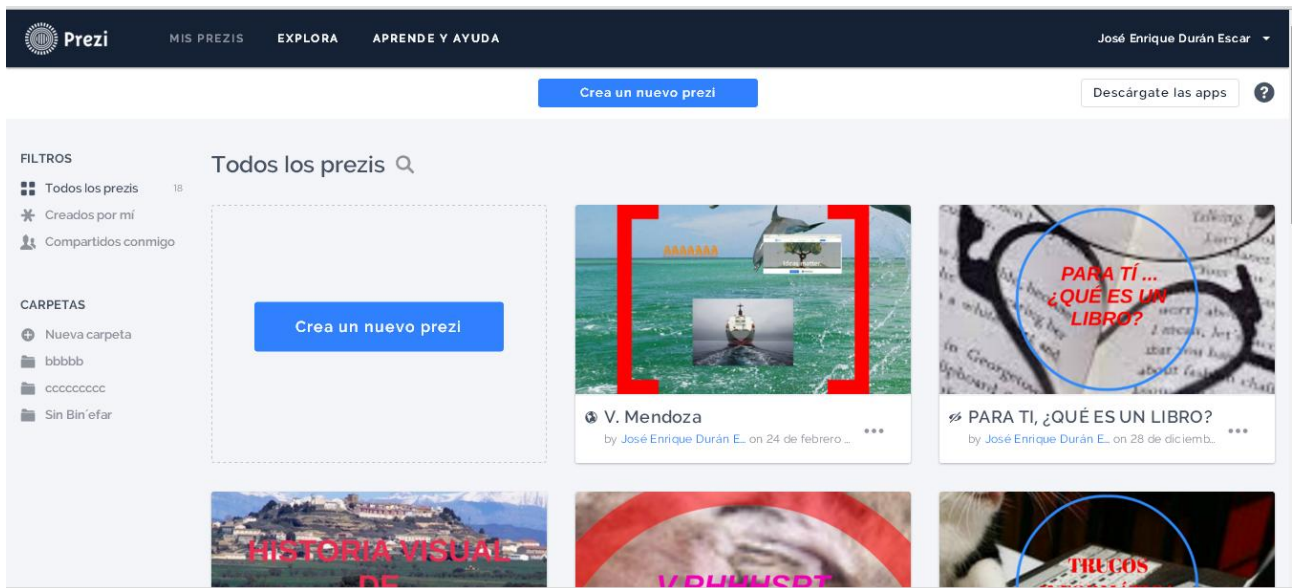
Prezi MIS PREZIS EXPLORA APRENDE Y AYUDA José Enrique Durán Escar

Crea un nuevo prezi

Descárgate las apps

?

FILTROS

Todos los prezis 18

Creados por mí

Compartidos conmigo

CARPETAS

Nueva carpeta

bbbbb

ccccccccc

Sin Bin´efar

Todos los prezis

Crea un nuevo prezi

AAAAAAA

V. Mendoza

by José Enrique Durán E... on 24 de febrero ...

PARA TÍ ... ¿QUÉ ES UN LIBRO?

PARA TI, ¿QUÉ ES UN LIBRO?

by José Enrique Durán E... on 28 de diciemb...

HISTORIA VISUAL DE

V PHHHSPT

TRUCOS